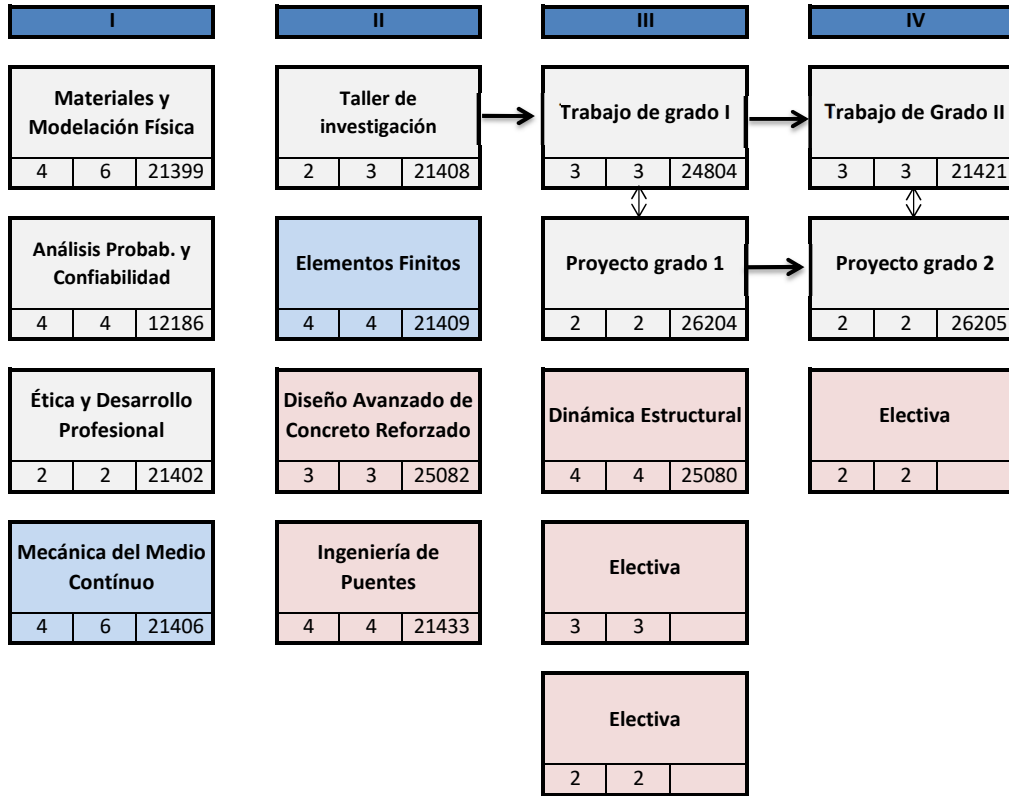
I

Materiales y Modelación Física

| 4 | 6 | 21399 |
|---|---|---|

Análisis Probab. y Confiabilidad

| 4 | 4 | 12186 |
|---|---|---|

Ética y Desarrollo Profesional

| 2 | 2 | 21402 |
|---|---|---|

Mecánica del Medio Contínuo

| 4 | 6 | 21406 |
|---|---|---|

II

Taller de investigación

| 2 | 3 | 21408 |
|---|---|---|

Elementos Finitos

| 4 | 4 | 21409 |
|---|---|---|

Diseño Avanzado de Concreto Reforzado

| 3 | 3 | 25082 |
|---|---|---|

Ingeniería de Puentes

| 4 | 4 | 21433 |
|---|---|---|

III

Trabajo de grado I

| 3 | 3 | 24804 |
|---|---|---|

Proyecto grado 1

| 2 | 2 | 26204 |
|---|---|---|

Dinámica Estructural

| 4 | 4 | 25080 |
|---|---|---|

Electiva

| 3 | 3 | |
|---|---|---|

Electiva

| 2 | 2 | |
|---|---|---|

IV

Trabajo de Grado II

| 3 | 3 | 21421 |
|---|---|---|

Proyecto grado 2

| 2 | 2 | 26205 |
|---|---|---|

Electiva

| 2 | 2 | |
|---|---|---|